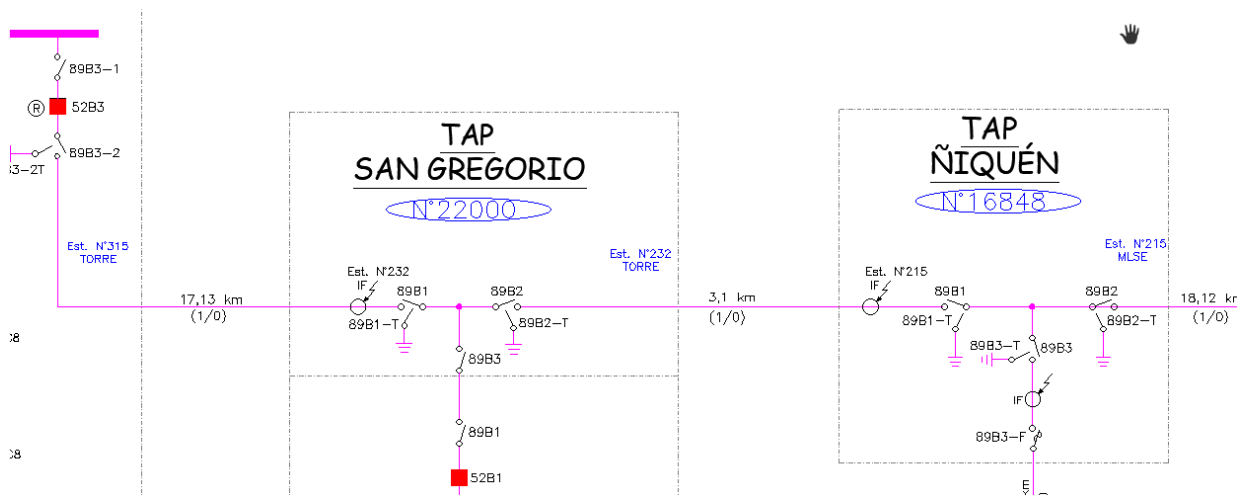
89B3–1

R 52B3

89B3–2

3–2T

Est. N°315
TORRE

C8

C8

TAP
SAN GREGORIO
N°22000

Est. N°232
TORRE

17,13 km
(1/0)

Est. N°232
IF

89B1

89B1–T

89B2

89B2–T

89B3

89B1

52B1

3,1 km
(1/0)

TAP
ÑIQUÉN
N°16848

Est. N°215
MLSE

Est. N°215
IF

89B1

89B1–T

89B2

89B2–T

18,12 km
(1/0)

89B3–T

89B3

IF

89B3–F

E